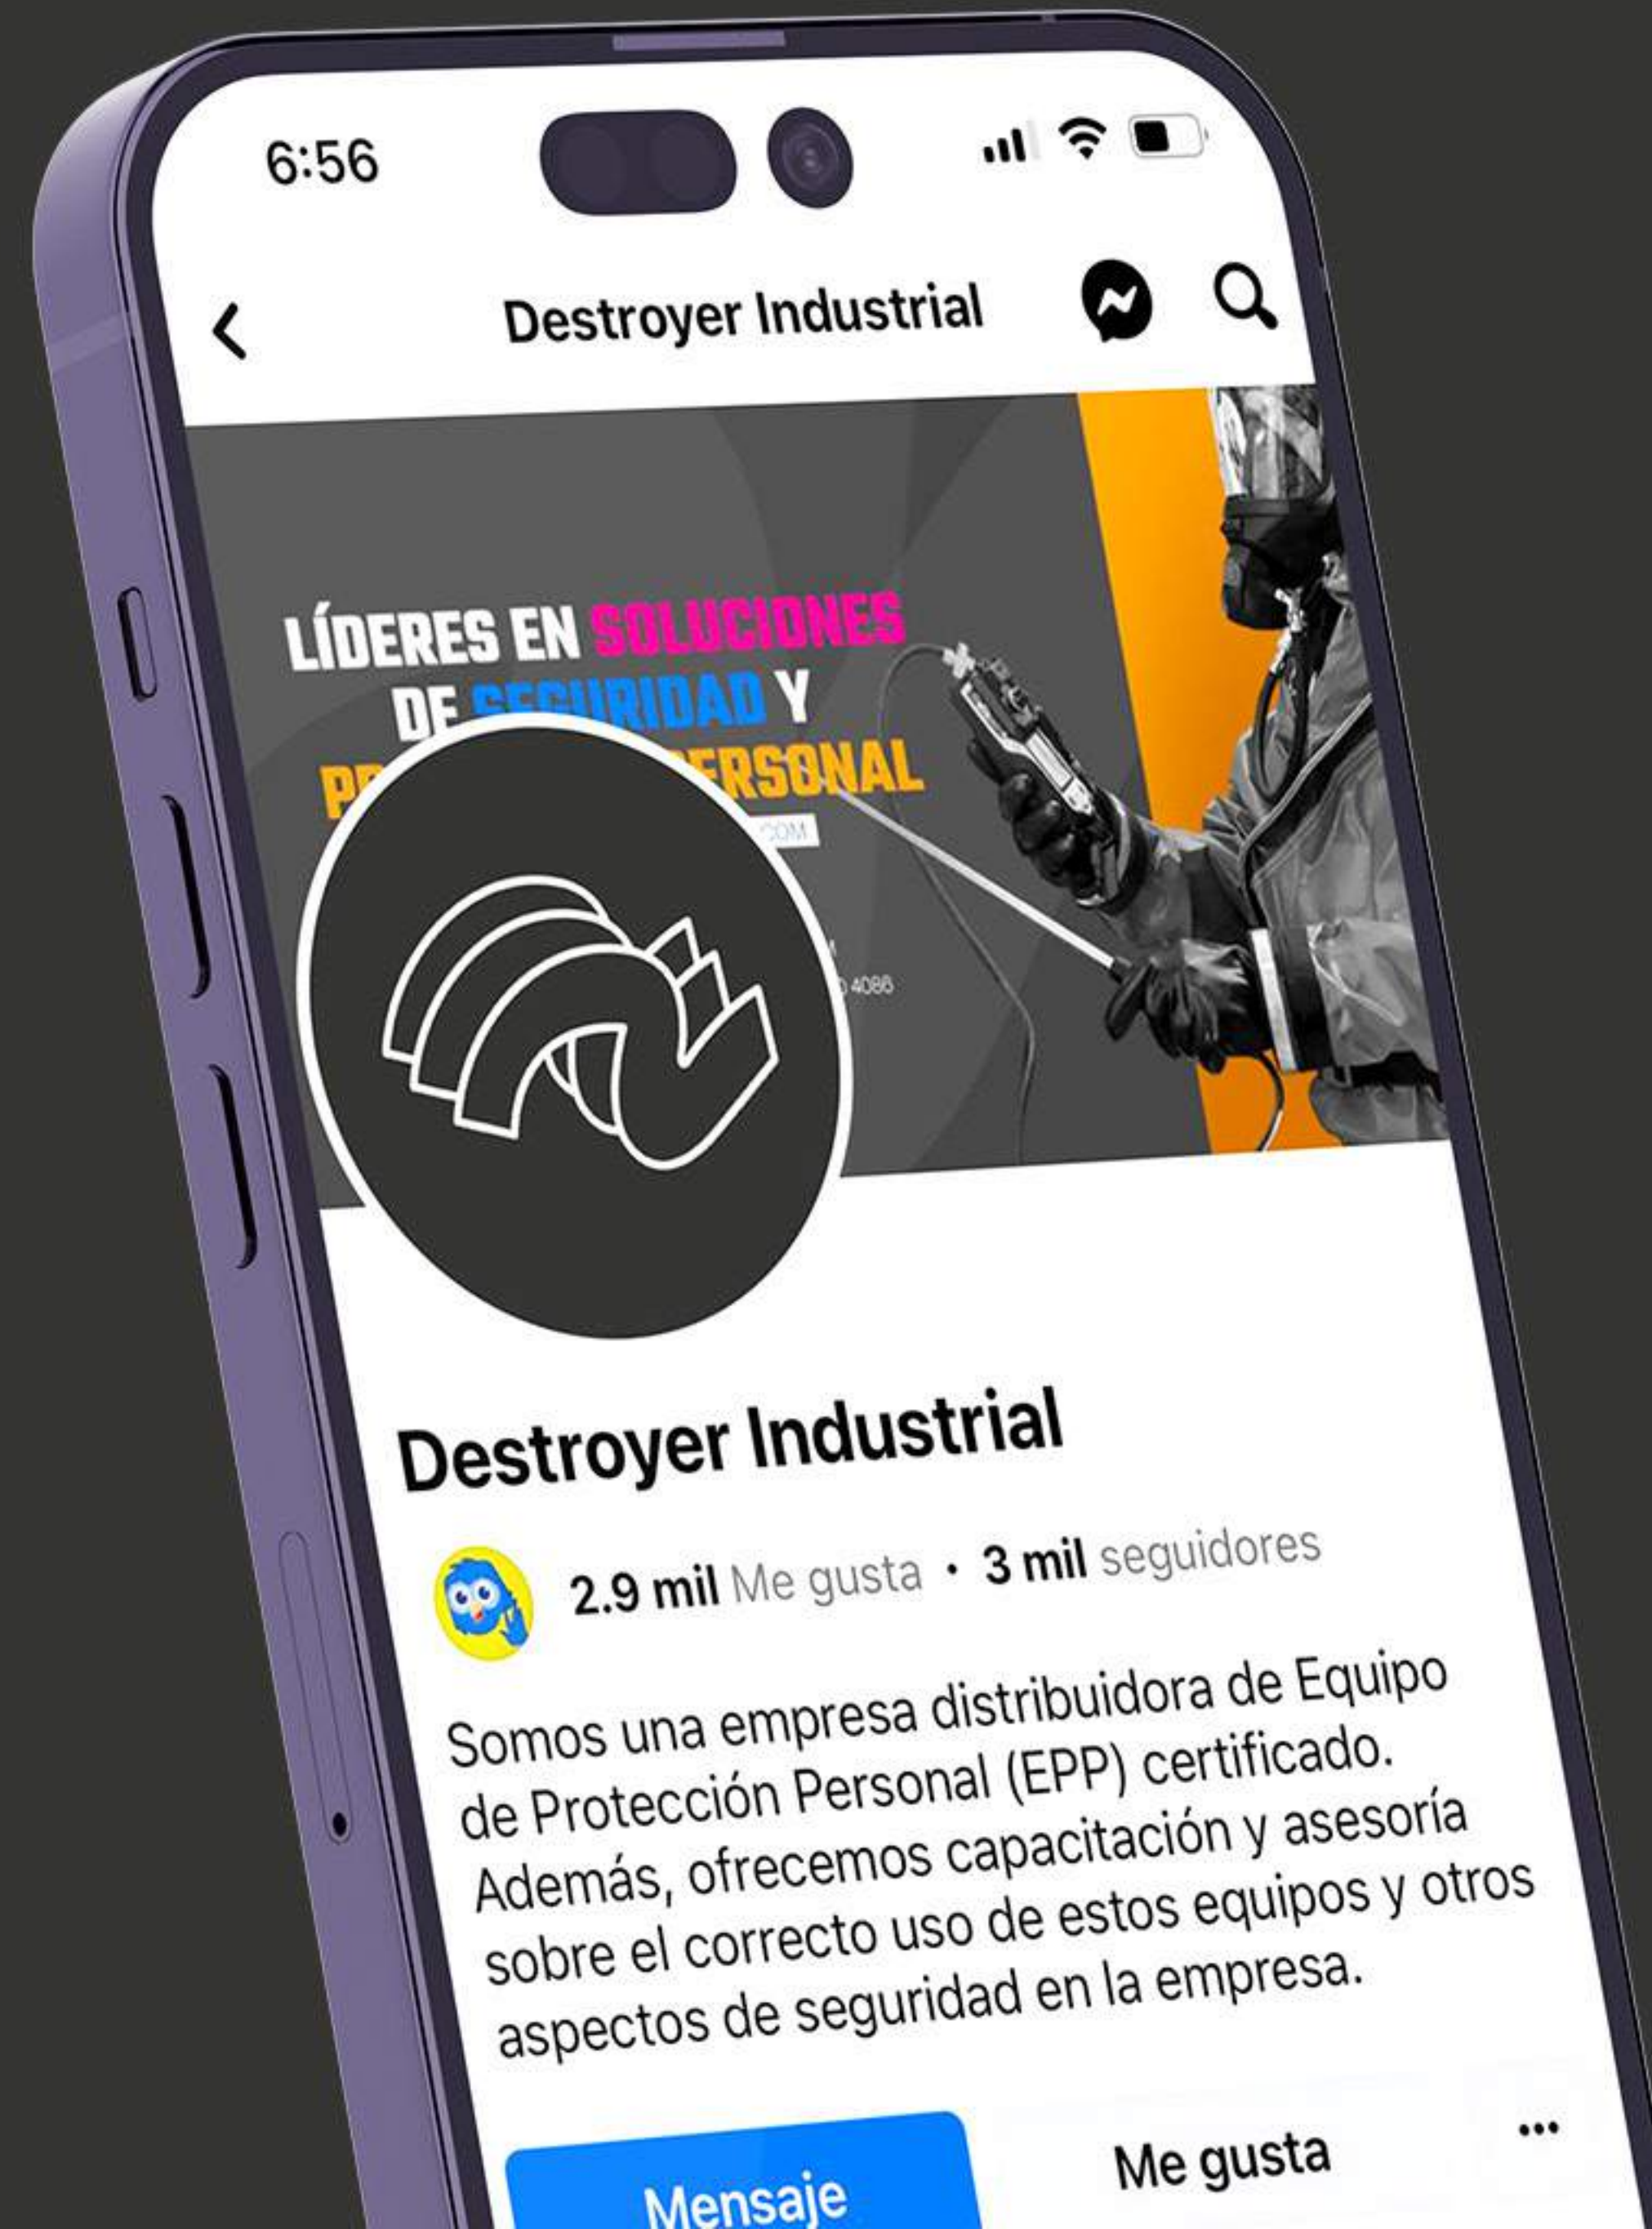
6:56

Destroyer Industrial

LÍDERES EN SOLUCIONES DE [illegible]RIDAD Y P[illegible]ERSONAL

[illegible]COM

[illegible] 4086

Destroyer Industrial

2.9 mil Me gusta · 3 mil seguidores

Somos una empresa distribuidora de Equipo de Protección Personal (EPP) certificado. Además, ofrecemos capacitación y asesoría sobre el correcto uso de estos equipos y otros aspectos de seguridad en la empresa.

Mensaje

Me gusta

...